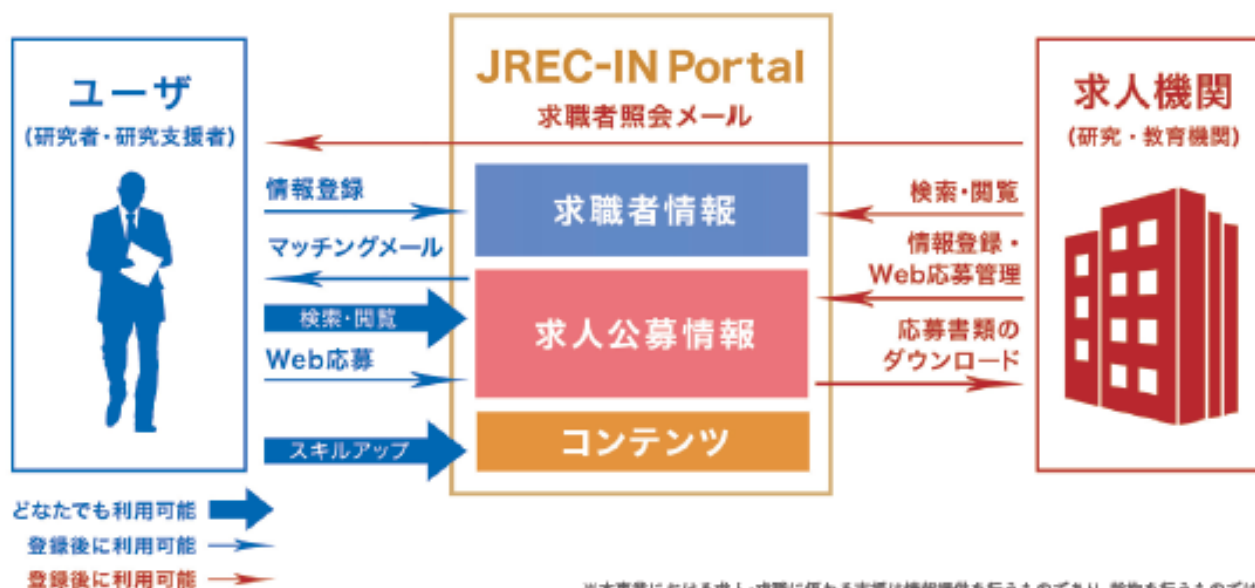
ユーザ
(研究者・研究支援者)

JREC-IN Portal
求職者照会メール

求人機関
(研究・教育機関)

情報登録
マッチングメール
検索・閲覧
Web応募
スキルアップ

求職者情報
求人公募情報
コンテンツ

検索・閲覧
情報登録・Web応募管理
応募書類のダウンロード

どなたでも利用可能
登録後に利用可能
登録後に利用可能

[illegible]